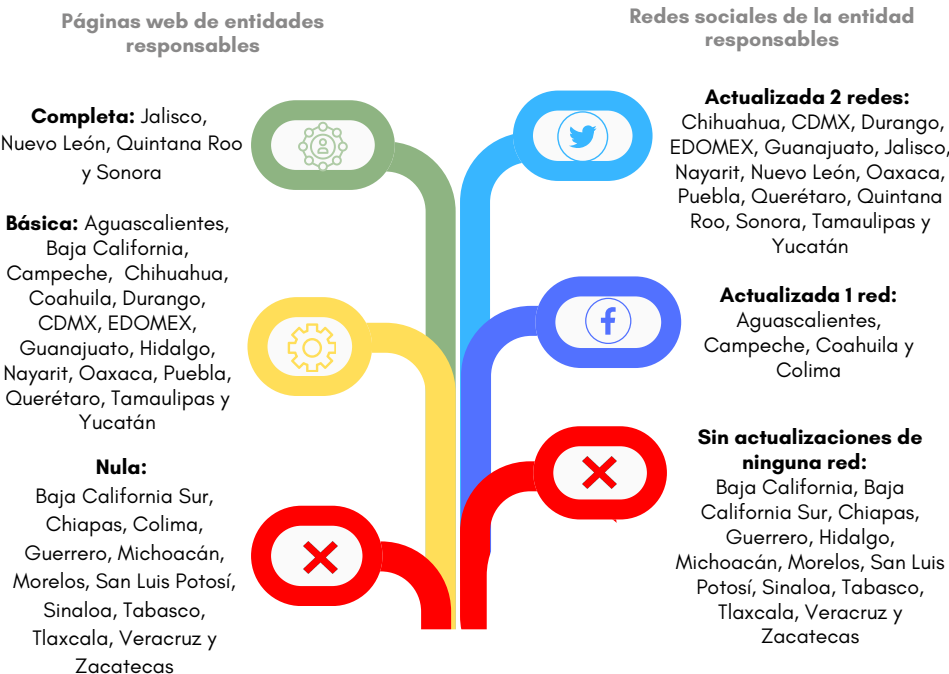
Páginas web de entidades responsables

Completa: Jalisco, Nuevo León, Quintana Roo y Sonora

Básica: Aguascalientes, Baja California, Campeche, Chihuahua, Coahuila, Durango, CDMX, EDOMEX, Guanajuato, Hidalgo, Nayarit, Oaxaca, Puebla, Querétaro, Tamaulipas y Yucatán

Nula: Baja California Sur, Chiapas, Colima, Guerrero, Michoacán, Morelos, San Luis Potosí, Sinaloa, Tabasco, Tlaxcala, Veracruz y Zacatecas

Redes sociales de la entidad responsables

Actualizada 2 redes: Chihuahua, CDMX, Durango, EDOMEX, Guanajuato, Jalisco, Nayarit, Nuevo León, Oaxaca, Puebla, Querétaro, Quintana Roo, Sonora, Tamaulipas y Yucatán

Actualizada 1 red: Aguascalientes, Campeche, Coahuila y Colima

Sin actualizaciones de ninguna red: Baja California, Baja California Sur, Chiapas, Guerrero, Hidalgo, Michoacán, Morelos, San Luis Potosí, Sinaloa, Tabasco, Tlaxcala, Veracruz y Zacatecas